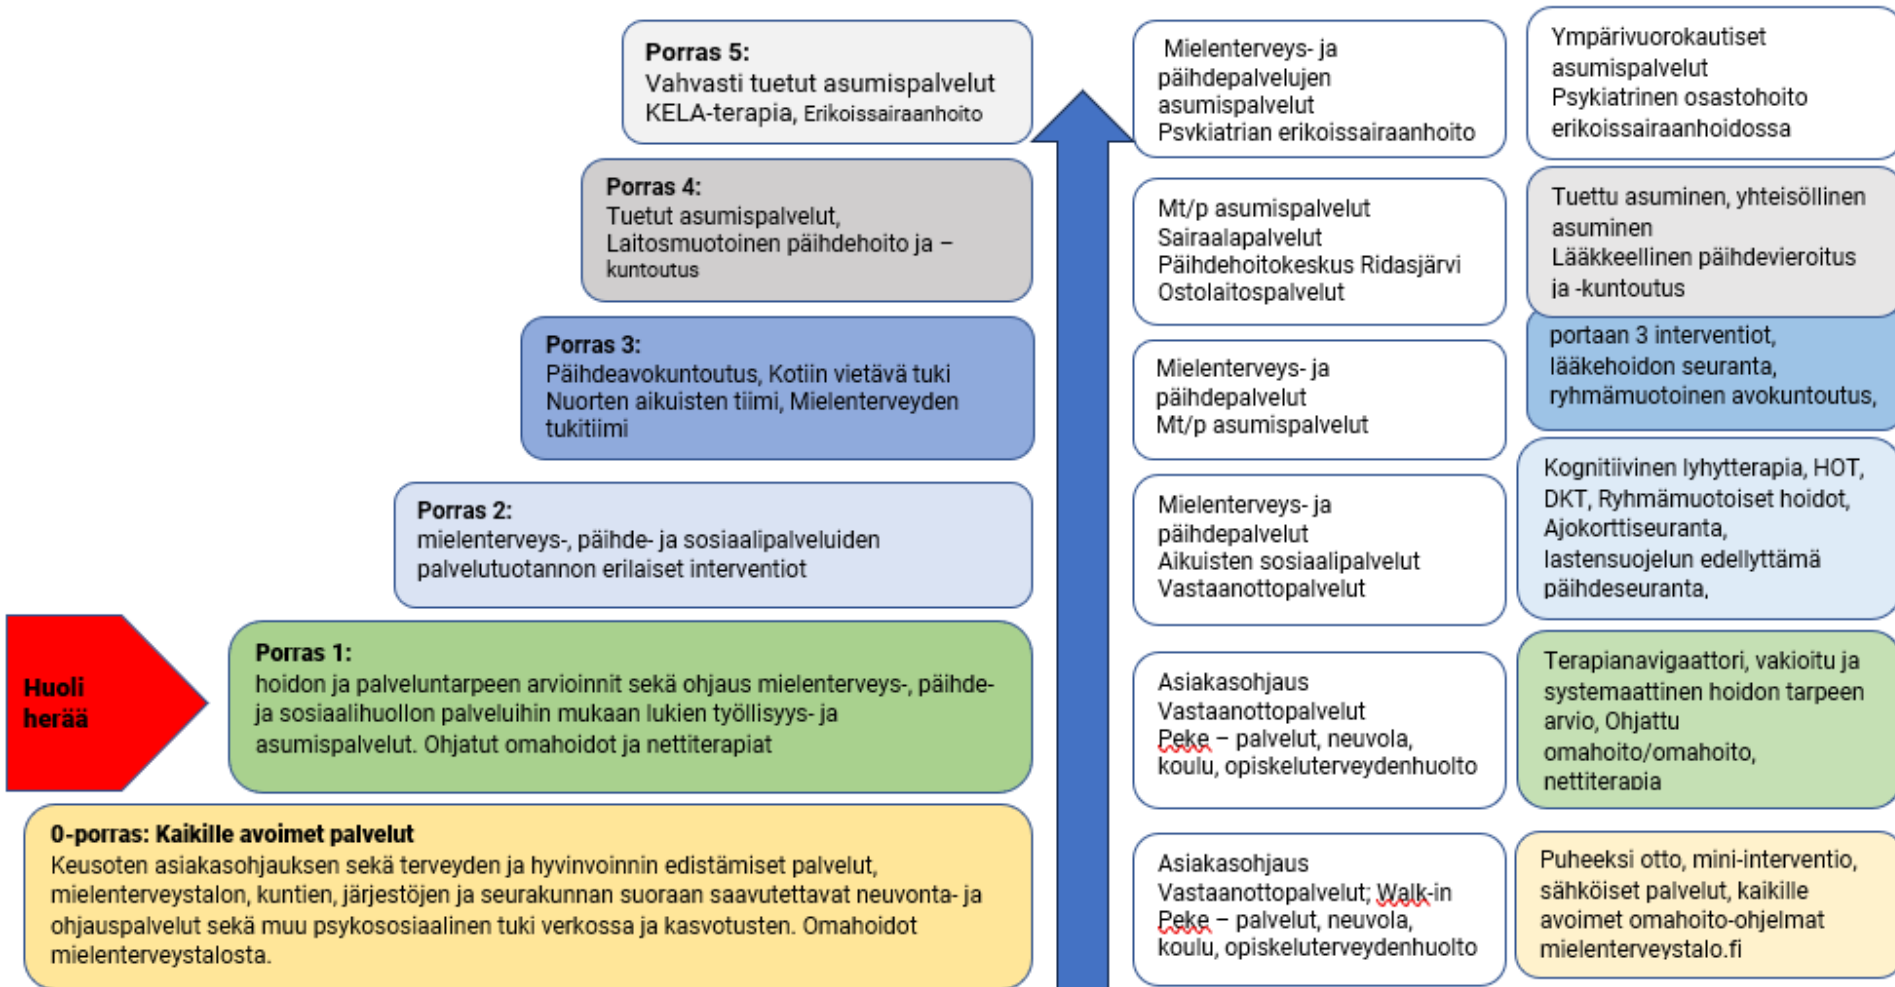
Porras 5:
Vahvasti tuetut asumispalvelut
KELA-terapia, Erikoissairaanhoito

Porras 4:
Tuetut asumispalvelut,
Laitosmuotoinen päihdehoito ja – kuntoutus

Porras 3:
Päihdeavokuntoutus, Kotiin vietävä tuki
Nuorten aikuisten tiimi, Mielenterveyden tukitiimi

Porras 2:
mielenterveys-, päihde- ja sosiaalipalveluiden palvelutuotannon erilaiset interventiot

Huoli herää

Porras 1:
hoidon ja palveluntarpeen arvioinnit sekä ohjaus mielenterveys-, päihde- ja sosiaalihuollon palveluihin mukaan lukien työllisyys- ja asumispalvelut. Ohjatut omahoidot ja nettiterapiat

0-porras: Kaikille avoimet palvelut
Keusoten asiakasohjauksen sekä terveyden ja hyvinvoinnin edistämiset palvelut, mielenterveystalon, kuntien, järjestöjen ja seurakunnan suoraan saavutettavat neuvonta- ja ohjauspalvelut sekä muu psykososiaalinen tuki verkossa ja kasvotusten. Omahoidot mielenterveystalosta.

Mielenterveys- ja päihdepalvelujen asumispalvelut
Psykiatrian erikoissairaanhoito

Mt/p asumispalvelut
Sairaalapalvelut
Päihdehoitokeskus Ridasjärvi
Ostolaitospalvelut

Mielenterveys- ja päihdepalvelut
Mt/p asumispalvelut

Mielenterveys- ja päihdepalvelut
Aikuisten sosiaalipalvelut
Vastaanottopalvelut

Asiakasohjaus
Vastaanottopalvelut
Peke – palvelut, neuvola, koulu, opiskeluterveydenhuolto

Asiakasohjaus
Vastaanottopalvelut; Walk-in
Peke – palvelut, neuvola, koulu, opiskeluterveydenhuolto

Ympärivuorokautiset asumispalvelut
Psykiatrinen osastohoito erikoissairaanhoidossa

Tuettu asuminen, yhteisöllinen asuminen
Lääkkeellinen päihdevieroitus ja -kuntoutus

portaan 3 interventiot, lääkehoidon seuranta, ryhmämuotoinen avokuntoutus,

Kognitiivinen lyhytterapia, HOT, DKT, Ryhmämuotoiset hoidot, Ajokorttiseuranta, lastensuojelun edellyttämä päihdeseuranta,

Terapianavigaattori, vakioitu ja systemaattinen hoidon tarpeen arvio, Ohjattu omahoito/omahoito, nettiterapia

Puheeksi otto, mini-interventio, sähköiset palvelut, kaikille avoimet omahoito-ohjelmat mielenterveystalo.fi